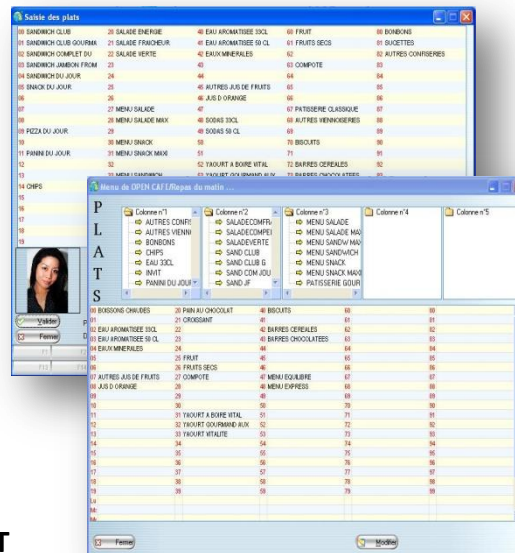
Saisie des plats

| | | | | |
|---|---|---|---|---|
| 00 SANDWICH CLUB | 20 SALADE ENERGIE | 40 EAU AROMATISEE 33CL | 60 FRUIT | 80 BONBONS |
| 01 SANDWICH CLUB GOURMA | 21 SALADE FRAICHEUR | 41 EAU AROMATISEE 50 CL | 61 FRUITS SECS | 81 SUCETTES |
| 02 SANDWICH COMPLET DU | 22 SALADE VERTE | 42 EAUX MINERALES | 62 | 82 AUTRES CONFISERIES |
| 03 SANDWICH JAMBON FROM | 23 | 43 | 63 COMPOTE | 83 |
| 04 SANDWICH DU JOUR | 24 | 44 | 64 | 84 |
| 05 SNACK DU JOUR | 25 | 45 AUTRES JUS DE FRUITS | 65 | 85 |
| 06 | 26 | 46 JUS D ORANGE | 66 | 86 |
| 07 | 27 MENU SALADE | 47 | 67 PATISSERIE CLASSIQUE | 87 |
| 08 | 28 MENU SALADE MAX | 48 SODAS 33CL | 68 AUTRES VIENNOISERIES | 88 |
| 09 PIZZA DU JOUR | 29 | 49 SODAS 50 CL | 69 | 89 |
| 10 | 30 MENU SNACK | 50 | 70 BISCUITS | 90 |
| 11 PANINI DU JOUR | 31 MENU SNACK MAXI | 51 | 71 | 91 |
| 12 | 32 | 52 YAOURT A BOIRE VITAL | 72 BARRES CEREALES | 92 |
| 13 | 33 MENU SANDWICH | 53 YAOURT GOURMAND AUX | 73 BARRES CHOCOLATEES | 93 |
| 14 CHIPS | | | | |
| 15 | | | | |
| 16 | | | | |
| 17 | | | | |
| 18 | | | | |
| 19 | | | | |

Valider
Fermer
F1
F13 F1

Menu de OPEN CAFE/Repas du matin ...

P
L
A
T
S

Colonne n°1: AUTRES CONFI, AUTRES VIENN, BONBONS, CHIPS, EAU 33CL, INVIT, PANINI DU JOUI
Colonne n°2: SALADECOMPL, SALADECOMPE, SALADEVERTE, SAND CLUB, SAND CLUB G, SAND COM JOU, SAND JF
Colonne n°3: MENU SALADE, MENU SALADE MA, MENU SANDW MA, MENU SANDWICH, MENU SNACK, MENU SNACK MAXI, PATISSERIE GOUR
Colonne n°4
Colonne n°5

| | | | | |
|---|---|---|---|---|
| 00 BOISSONS CHAUDES | 20 PAIN AU CHOCOLAT | 40 BISCUITS | 60 | 80 |
| 01 | 21 CROISSANT | 41 | 61 | 81 |
| 02 EAU AROMATISEE 33CL | 22 | 42 BARRES CEREALES | 62 | 82 |
| 03 EAU AROMATISEE 50 CL | 23 | 43 BARRES CHOCOLATEES | 63 | 83 |
| 04 EAUX MINERALES | 24 | 44 | 64 | 84 |
| 05 | 25 FRUIT | 45 | 65 | 85 |
| 06 | 26 FRUITS SECS | 46 | 66 | 86 |
| 07 AUTRES JUS DE FRUITS | 27 COMPOTE | 47 MENU EQUILIBRE | 67 | 87 |
| 08 JUS D ORANGE | 28 | 48 MENU EXPRESS | 68 | 88 |
| 09 | 29 | 49 | 69 | 89 |
| 10 | 30 | 50 | 70 | 90 |
| 11 | 31 YAOURT A BOIRE VITAL | 51 | 71 | 91 |
| 12 | 32 YAOURT GOURMAND AUX | 52 | 72 | 92 |
| 13 | 33 YAOURT VITALITE | 53 | 73 | 93 |
| 14 | 34 | 54 | 74 | 94 |
| 15 | 35 | 55 | 75 | 95 |
| 16 | 36 | 56 | 76 | 96 |
| 17 | 37 | 57 | 77 | 97 |
| 18 | 38 | 58 | 78 | 98 |
| 19 | 39 | 59 | 79 | 99 |

Fermer
Modifier